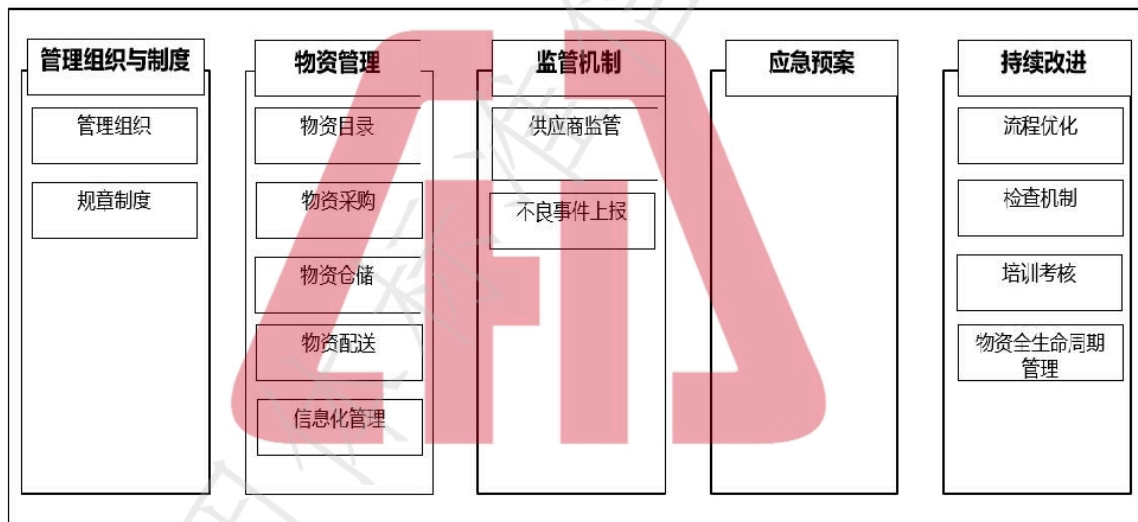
管理组织与制度

管理组织

规章制度

物资管理

物资目录

物资采购

物资仓储

物资配送

信息化管理

监管机制

供应商监管

不良事件上报

应急预案

持续改进

流程优化

检查机制

培训考核

物资全生命周期管理